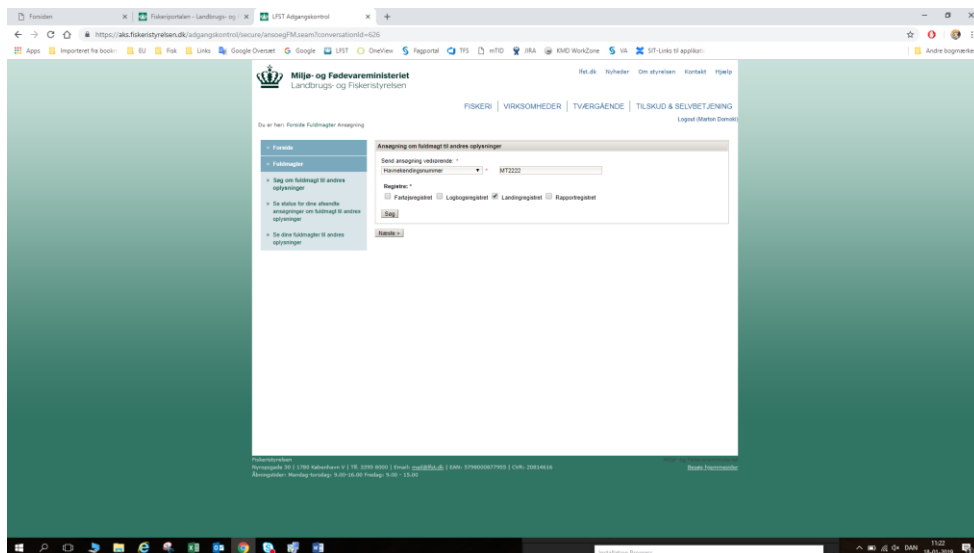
Forsiden | Fiskeriportalen - Landbrugs- og | LFST Adgangskontrol

https://aks.fiskeristyrelsen.dk/adgangskontrol/secure/ansoegFM.seam?conversationId=626

Apps | Importeret fra booki | EU | Fisk | Links | Google Oversæt | Google | LFST | OneView | Fagportal | TFS | mTID | JIRA | KMD WorkZone | VA | SIT-Links til applikati | Andre bogmærker

Miljø- og Fødevareministeriet
Landbrugs- og Fiskeristyrelsen

lfst.dk Nyheder Om styrelsen Kontakt Hjælp

FISKERI | VIRKSOMHEDER | TVÆRGÅENDE | TILSKUD & SELVBETJENING

Logout (Morten Damsh)

Du er her: Forside Fuldmagter Ansøgning

» Forside
» Fuldmagter
» Søg om fuldmagt til andres oplysninger
» Se status for dine afsendte ansøgninger om fuldmagt til andres oplysninger
» Se dine fuldmagter til andres oplysninger

Ansøgning om fuldmagt til andres oplysninger

Send ansøgning vedrørende: *
Havnekendingsnummer * MT2222

Registre: *
Fartøjsregistret Logbogsregistret Landingsregistret Rapportregistret

Søg

Næste »

Fiskeristyrelsen
Nyropsgade 30 | 1780 København V | Tlf. 3395 8000 | Email: mail@lfst.dk | EAN: 5798000877955 | CVR: 20814616
Åbningstider: Mandag-torsdag: 9.00-16.00 Fredag: 9.00 - 15.00

Besøg hjemmesiden

DAN 11:22 15-01-2018